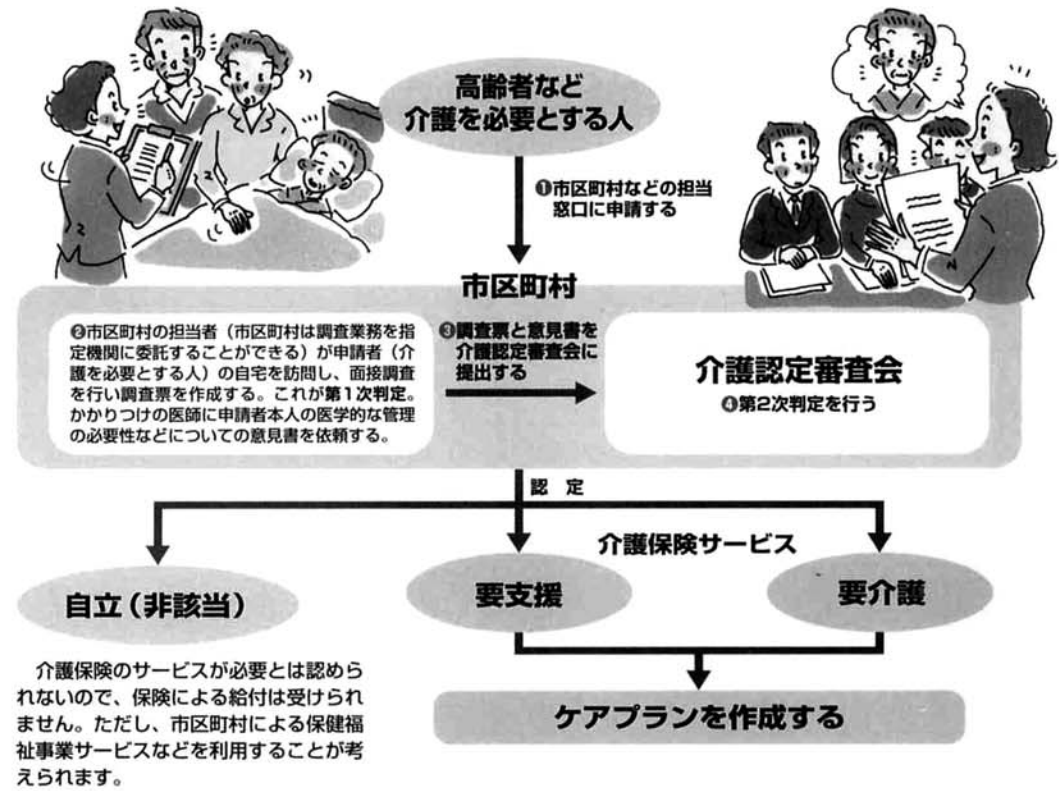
高齢者など
介護を必要とする人

❶市区町村などの担当窓口に申請する

市区町村

❷市区町村の担当者（市区町村は調査業務を指定機関に委託することができる）が申請者（介護を必要とする人）の自宅を訪問し、面接調査を行い調査票を作成する。これが第１次判定。かかりつけの医師に申請者本人の医学的な管理の必要性などについての意見書を依頼する。

❸調査票と意見書を介護認定審査会に提出する

介護認定審査会
❹第２次判定を行う

認定

介護保険サービス

自立（非該当）

要支援

要介護

介護保険のサービスが必要とは認められないので、保険による給付は受けられません。ただし、市区町村による保健福祉事業サービスなどを利用することが考えられます。

ケアプランを作成する